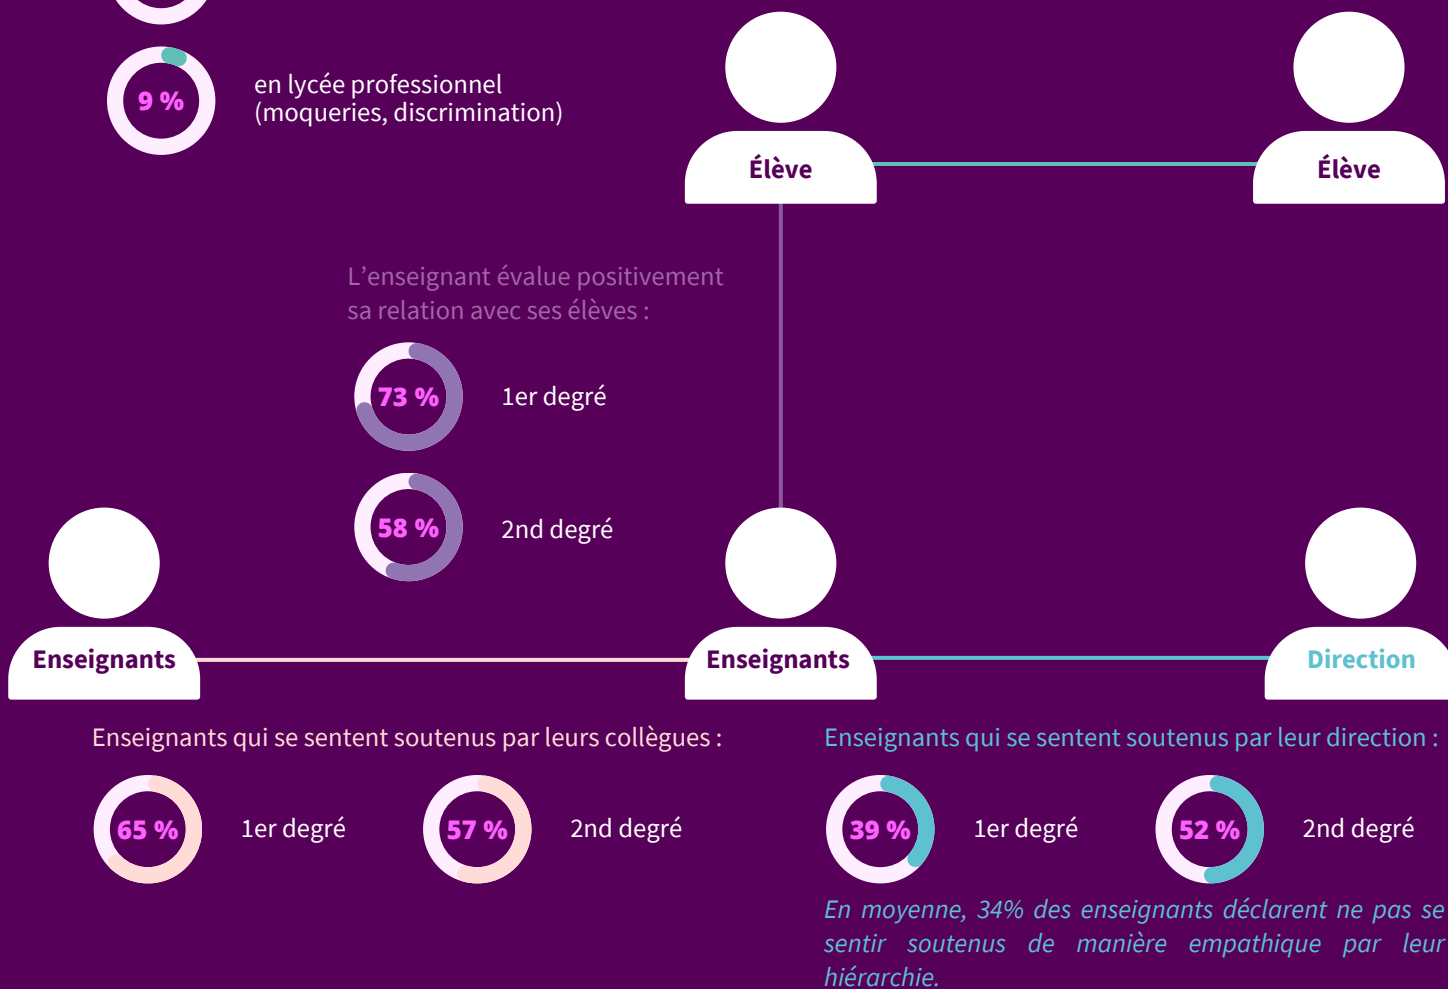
9 %

en lycée professionnel (moqueries, discrimination)

Élève

Élève

L’enseignant évalue positivement sa relation avec ses élèves :

73 %

1er degré

58 %

2nd degré

Enseignants

Enseignants

Direction

Enseignants qui se sentent soutenus par leurs collègues :

65 %

1er degré

57 %

2nd degré

Enseignants qui se sentent soutenus par leur direction :

39 %

1er degré

52 %

2nd degré

En moyenne, 34% des enseignants déclarent ne pas se sentir soutenus de manière empathique par leur hiérarchie.